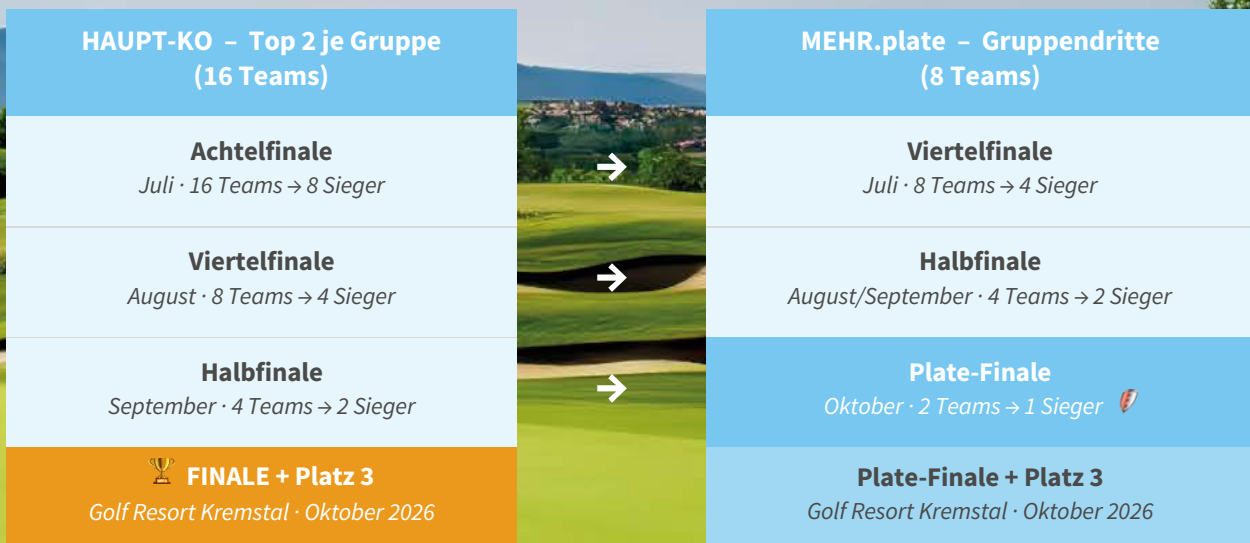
HAUPT-KO – Top 2 je Gruppe (16 Teams)

Achtelfinale
Juli · 16 Teams → 8 Sieger

Viertelfinale
August · 8 Teams → 4 Sieger

Halbfinale
September · 4 Teams → 2 Sieger

🏆 FINALE + Platz 3
Golf Resort Kremstal · Oktober 2026

→

→

→

MEHR.plate – Gruppendritte (8 Teams)

Viertelfinale
Juli · 8 Teams → 4 Sieger

Halbfinale
August/September · 4 Teams → 2 Sieger

Plate-Finale
Oktober · 2 Teams → 1 Sieger

Plate-Finale + Platz 3
Golf Resort Kremstal · Oktober 2026